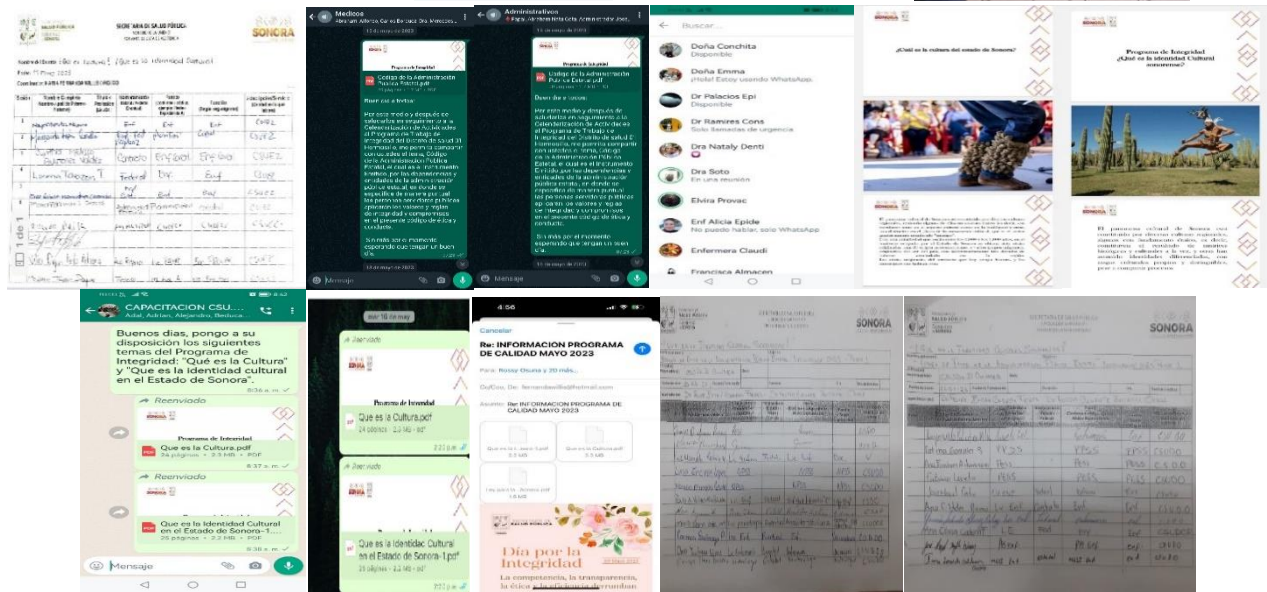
SECRETARÍA DE SALUD PÚBLICA
SONORA

Asunto/Tema: ¿Qué es la Cultura? ¿Qué es la identidad Cultural?
Fecha: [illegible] Mayo 2023

Medicos
Abraham Alfonso, Carlos Beltran, Dra. Mercedes...
12 de mayo de 2023
Programa de Integridad
Codigo de la Administración Publica Estatal.pdf
Buen dia a todos:
Por este medio y después de saludarlos en seguimiento a la Calendarización de Actividades del Programa de Trabajo de Integridad del distrito de salud III Hermosillo, me permito compartir con ustedes el tema, Código de la Administración Pública Estatal, el cual es el instrumento Emitido por las dependencias y entidades de la administración pública estatal, en donde se especifica de manera puntual las personas servidoras publicas aplicaran los valores y reglas de integridad y compromisos en el presente código de ética y conducta.
Sin más por el momento esperando que lleguen a buen día.
Mensaje

Administrativos
12 de mayo de 2023
Codigo de la Administración Publica Estatal.pdf
Buen dia a todos:
Mensaje

Buscar...
Doña Conchita
Disponible
Doña Emma
¡Hola! Estoy usando WhatsApp.
Dr Palacios Epi
Disponible
Dr Ramires Cons
Solo llamadas de urgencia
Dra Nataly Denti
Dra Soto
En una reunión
Elvira Provac
Enf Alicia Epide
No puedo hablar, solo WhatsApp
Enfermera Claudi
Francisca Almacen

¿Qué es la cultura del estado de Sonora?

Programa de Integridad
¿Qué es la identidad Cultural sonorense?

CAPACITACION CSU...
Adal, Adrian, Alejandro, Beduca...
Buenos días, pongo a su disposición los siguientes temas del Programa de Integridad: "Qué es la Cultura" y "Que es la Identidad cultural en el Estado de Sonora".
8:36 a. m.
Reenviado
Programa de Integridad
Que es la Cultura.pdf
24 páginas • 2.3 MB • PDF
8:37 a. m.
Reenviado
Que es la Identidad Cultural en el Estado de Sonora-1...
26 páginas • 2.2 MB • PDF
8:38 a. m.
Mensaje

mar 16 de may
Reenviado
Programa de Integridad
Que es la Cultura.pdf
24 páginas • 2.3 MB • pdf
Reenviado
Programa de Integridad
Que es la Identidac Cultural en el Estado de Sonora-1.pdf
26 páginas • 2.2 MB • pdf

4:56
Cancelar
Re: INFORMACIÓN PROGRAMA DE CALIDAD MAYO 2023
Para: Rossy Osuna y 20 más...
CC/Cco, De: fernandoello@hotmail.com
Asunto: Re: INFORMACION PROGRAMA DE CALIDAD MAYO 2023
Que es la Cultura.pdf
Que es la Identidad...pdf
Día por la Integridad
La competencia, la transparencia, la ética y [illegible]

SONORA
¿Qué es la Cultura? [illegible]

SONORA
¿Qué es la Identidad Cultural Sonorense?